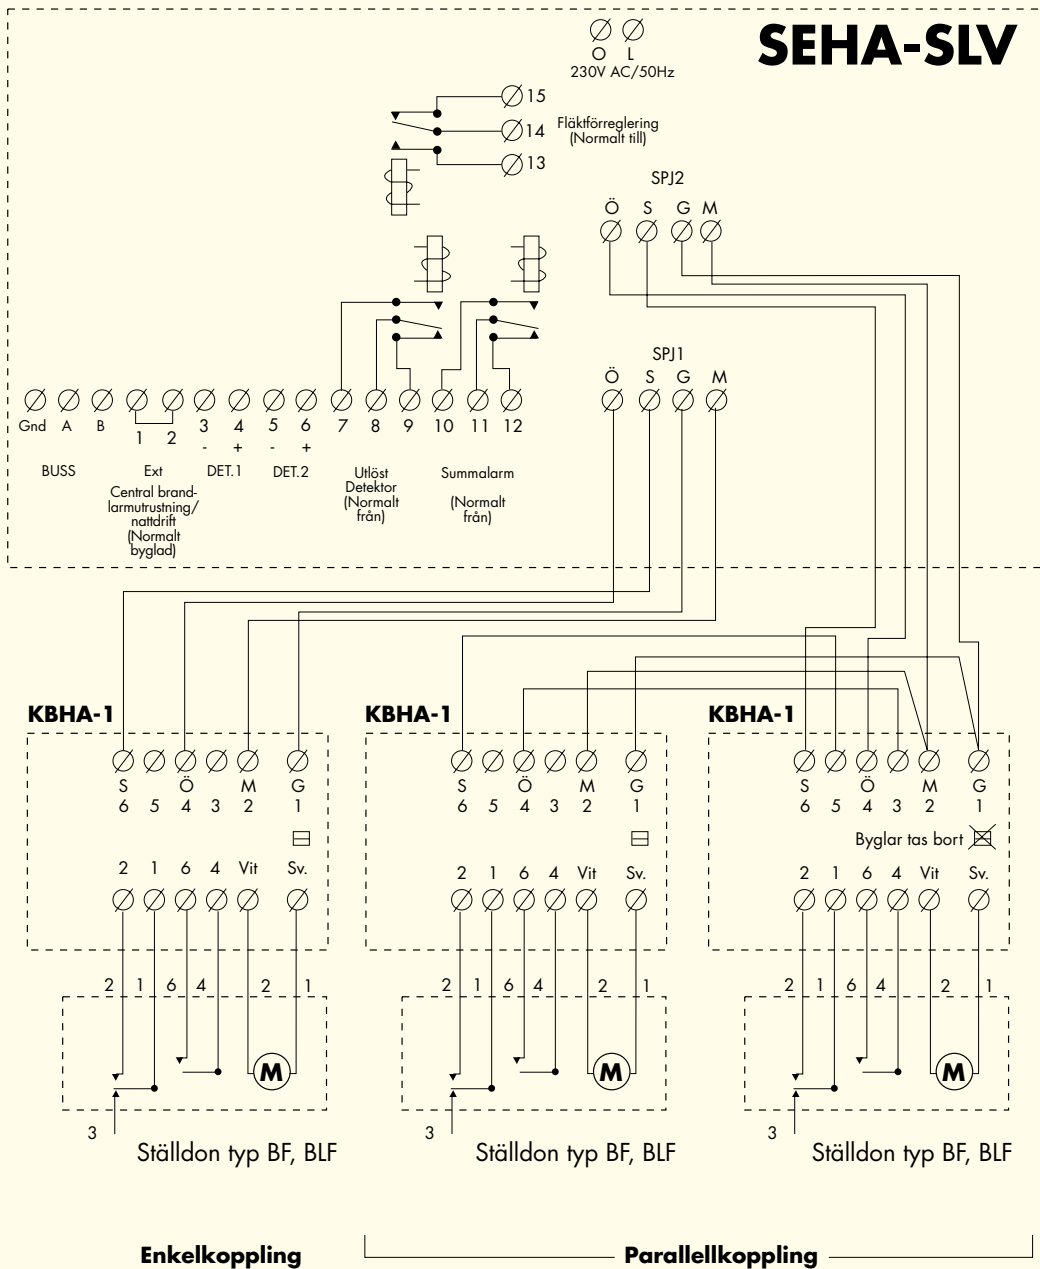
SEHA-SLV

O L
230V AC/50Hz

15
14
13
Fläktförreglering (Normalt till)

SPJ2
Ö S G M

SPJ1
Ö S G M

Gnd A B 1 2 3 4 5 6 7 8 9 10 11 12
- + - +

BUSS
Ext
Central brandlarmutrustning/nattdrift (Normalt byglad)
DET.1
DET.2
Utlöst Detektor (Normalt från)
Summalarm (Normalt från)

KBHA-1
S 6 5 Ö 4 3 M 2 G 1
2 1 6 4 Vit Sv.
2 1 6 4 2 1
M
3
Ställdon typ BF, BLF

KBHA-1
S 6 5 Ö 4 3 M 2 G 1
2 1 6 4 Vit Sv.
2 1 6 4 2 1
M
3
Ställdon typ BF, BLF

KBHA-1
S 6 5 Ö 4 3 M 2 G 1
Byglar tas bort
2 1 6 4 Vit Sv.
2 1 6 4 2 1
M
3
Ställdon typ BF, BLF

Enkelkoppling
Parallellkoppling